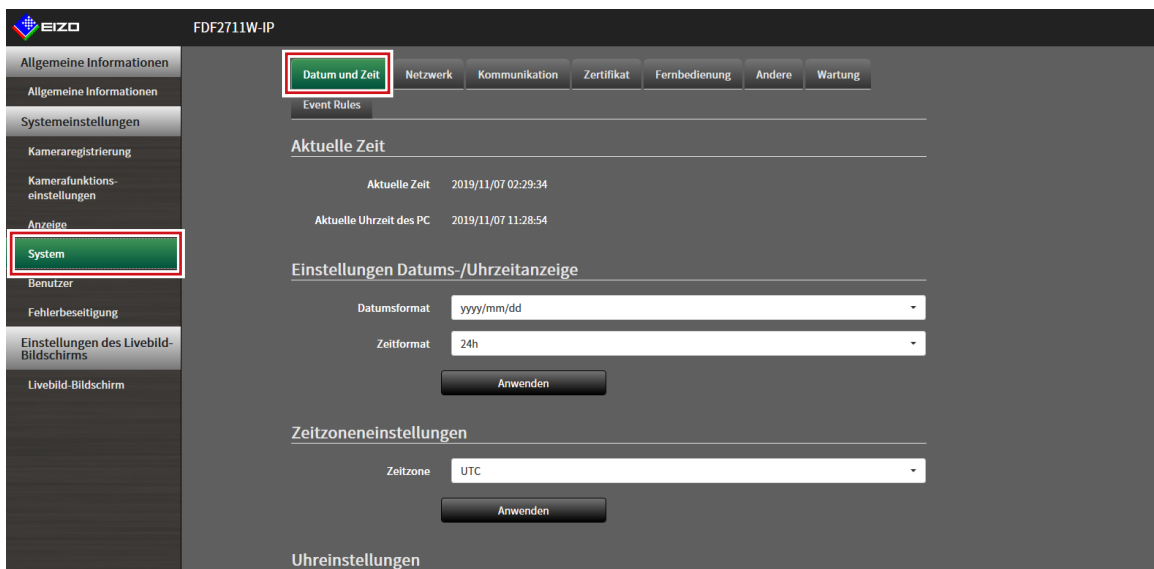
EIZO
FDF2711W-IP

Allgemeine Informationen
Allgemeine Informationen
Systemeinstellungen
Kameraregistrierung
Kamerafunktionseinstellungen
Anzeige
System
Benutzer
Fehlerbeseitigung
Einstellungen des Livebild-Bildschirms
Livebild-Bildschirm

Datum und Zeit
Netzwerk
Kommunikation
Zertifikat
Fernbedienung
Andere
Wartung
Event Rules

Aktuelle Zeit
Aktuelle Zeit 2019/11/07 02:29:34
Aktuelle Uhrzeit des PC 2019/11/07 11:28:54

Einstellungen Datums-/Uhrzeitanzeige
Datumsformat yyyy/mm/dd
Zeitformat 24h
Anwenden

Zeitzoneneinstellungen
Zeitzone UTC
Anwenden

Uhreinstellungen